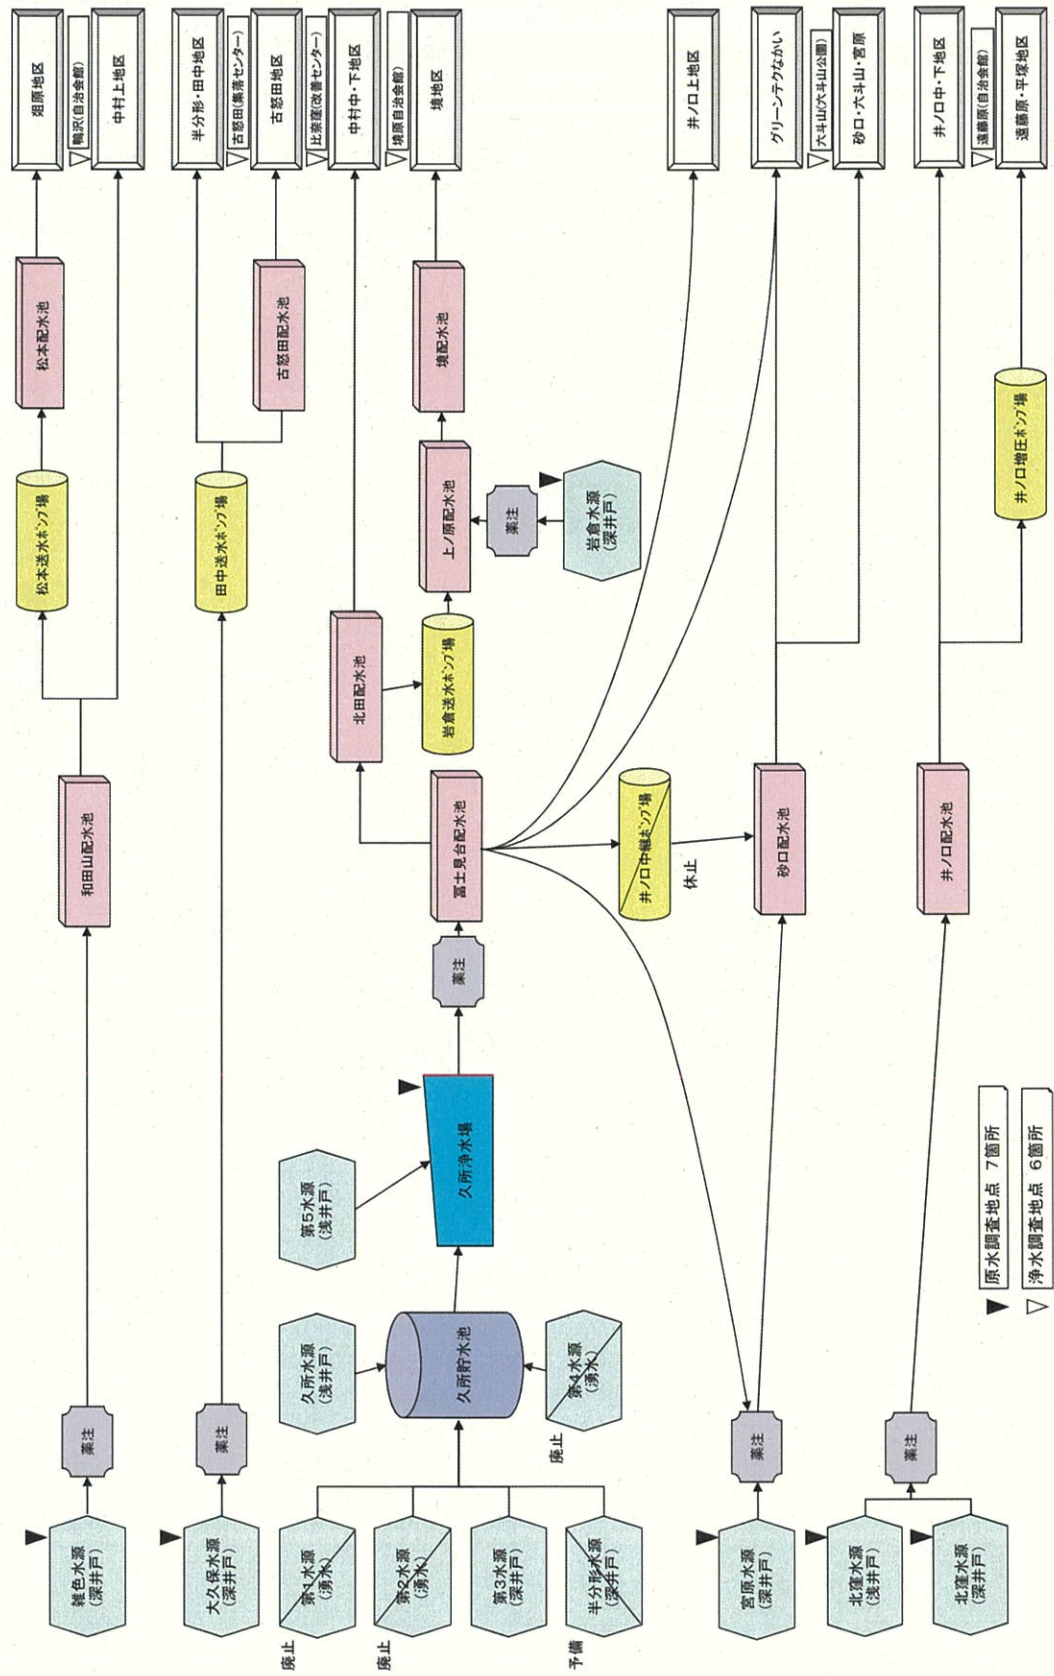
畑原地区
鴨沢(自治会館)
中村上地区
半分形・田中地区
古怒田(集落センター)
古怒田地区
比奈窪(改善センター)
中村中・下地区
境原自治会館
境地区
井ノ口上地区
グリーンテクなかい
大斗山(大斗山公園)
砂口・大斗山・宮原
井ノ口中・下地区
遠藤原(自治会館)
遠藤原・平塚地区

松本配水池
古怒田配水池
境配水池
松本送水ポンプ場
田中送水ポンプ場
上ノ原配水池
薬注
岩倉水源(深井戸)
北田配水池
岩倉送水ポンプ場
井ノ口増圧ポンプ場
和田山配水池
冨士見台配水池
井ノ口中継ポンプ場
休止
砂口配水池
井ノ口配水池
薬注
第5水源(浅井戸)
久所浄水場
久所水源(浅井戸)
久所貯水池
第4水源(湧水)
廃止
薬注
薬注
薬注
薬注
雑色水源(深井戸)
大久保水源(深井戸)
第1水源(湧水)
廃止
第2水源(湧水)
廃止
第3水源(深井戸)
半分形水源(深井戸)
予備
宮原水源(深井戸)
北窪水源(浅井戸)
北窪水源(深井戸)

▼ 原水調査地点 7箇所
▽ 浄水調査地点 6箇所